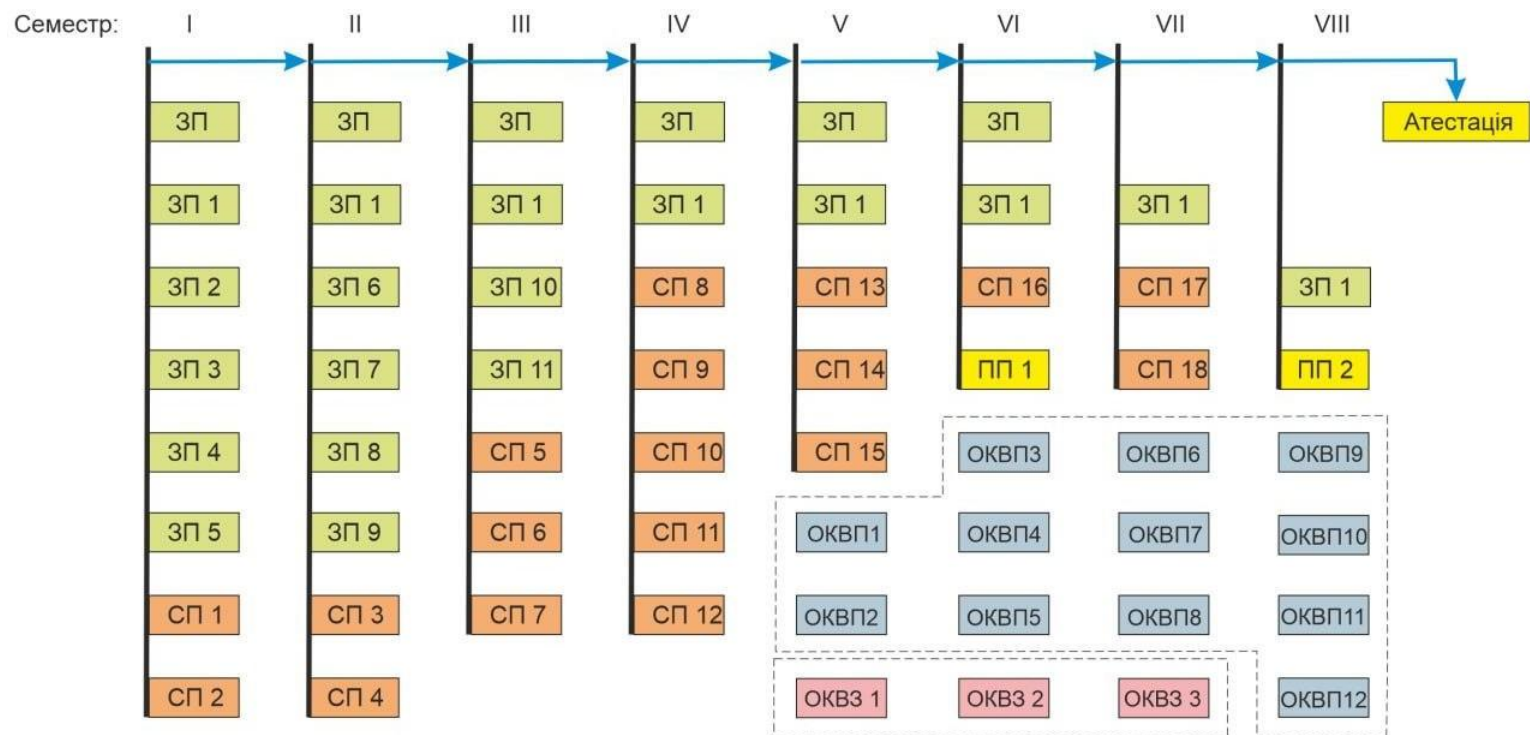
Семестр: I II III IV V VI VII VIII

Атестація

| I | II | III | IV | V | VI | VII | VIII |
|---|---|---|---|---|---|---|---|
| ЗП | ЗП | ЗП | ЗП | ЗП | ЗП | | |
| ЗП 1 | ЗП 1 | ЗП 1 | ЗП 1 | ЗП 1 | ЗП 1 | ЗП 1 | |
| ЗП 2 | ЗП 6 | ЗП 10 | СП 8 | СП 13 | СП 16 | СП 17 | ЗП 1 |
| ЗП 3 | ЗП 7 | ЗП 11 | СП 9 | СП 14 | ПП 1 | СП 18 | ПП 2 |
| ЗП 4 | ЗП 8 | СП 5 | СП 10 | СП 15 | ОКВП3 | ОКВП6 | ОКВП9 |
| ЗП 5 | ЗП 9 | СП 6 | СП 11 | ОКВП1 | ОКВП4 | ОКВП7 | ОКВП10 |
| СП 1 | СП 3 | СП 7 | СП 12 | ОКВП2 | ОКВП5 | ОКВП8 | ОКВП11 |
| СП 2 | СП 4 | | | ОКВЗ 1 | ОКВЗ 2 | ОКВЗ 3 | ОКВП12 |